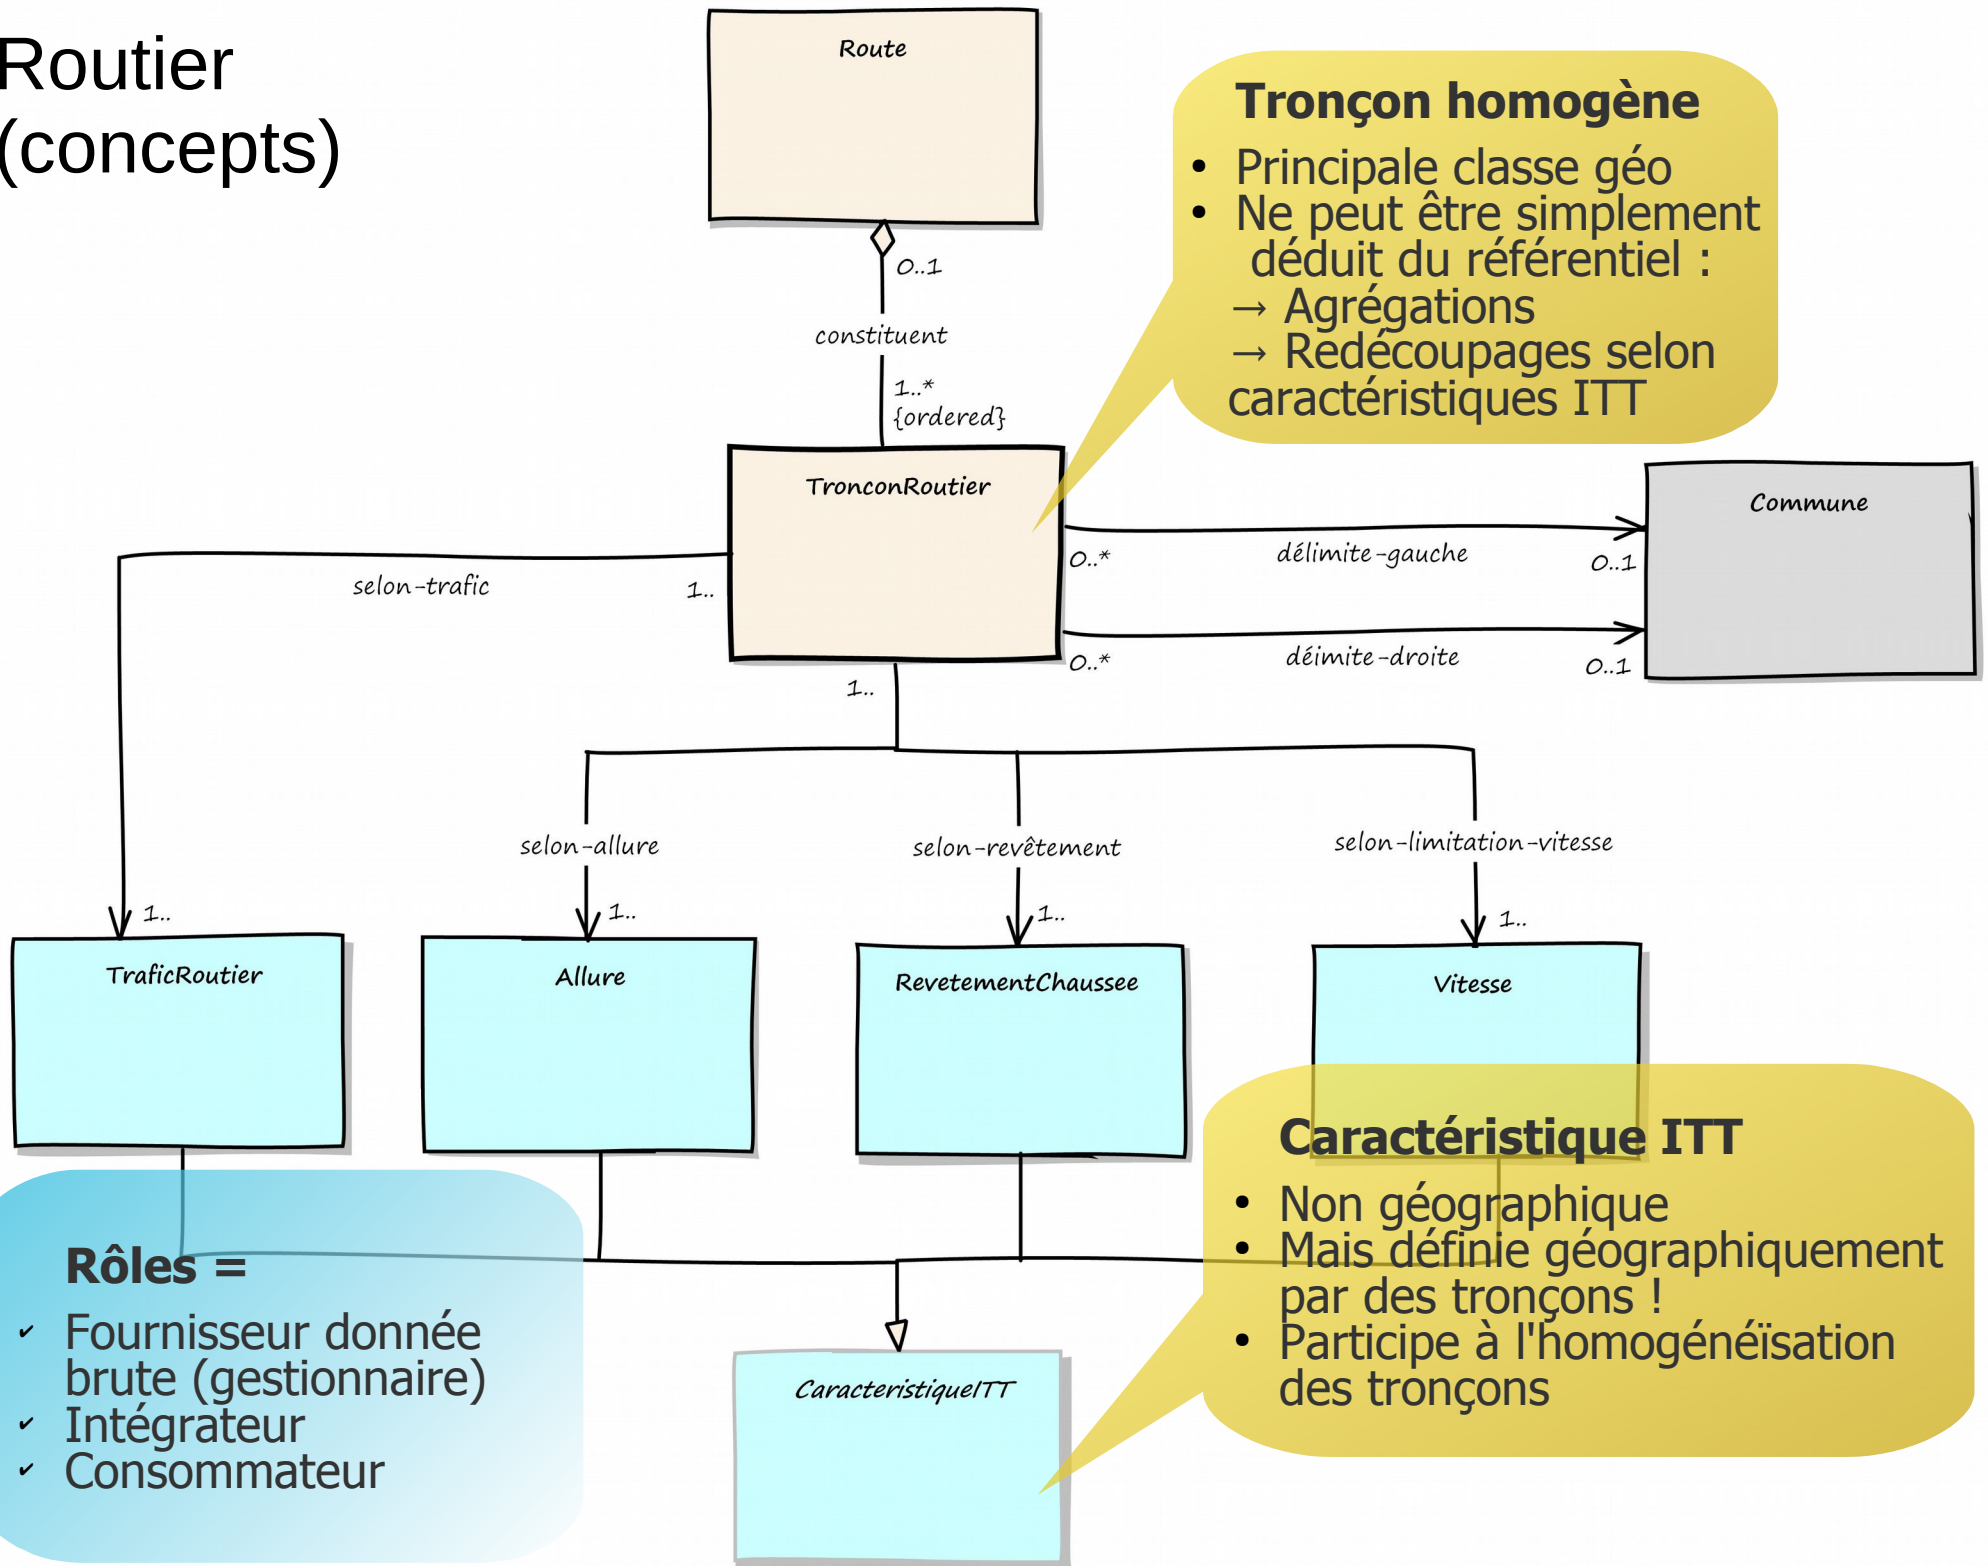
Routier (concepts)

Route

0..1

constituent

1..*
{ordered}

Tronçon homogène
• Principale classe géo
• Ne peut être simplement déduit du référentiel :
→ Agrégations
→ Redécoupages selon caractéristiques ITT

TronconRoutier

Commune

0..*

délimite-gauche

0..1

0..*

déimite-droite

0..1

selon-trafic

1..

1..

selon-allure

selon-revêtement

selon-limitation-vitesse

1..

1..

1..

1..

TraficRoutier

Allure

RevetementChaussee

Vitesse

Caractéristique ITT
• Non géographique
• Mais définie géographiquement par des tronçons !
• Participe à l'homogénéïsation des tronçons

Rôles =
✔ Fournisseur donnée brute (gestionnaire)
✔ Intégrateur
✔ Consommateur

CaracteristiqueITT